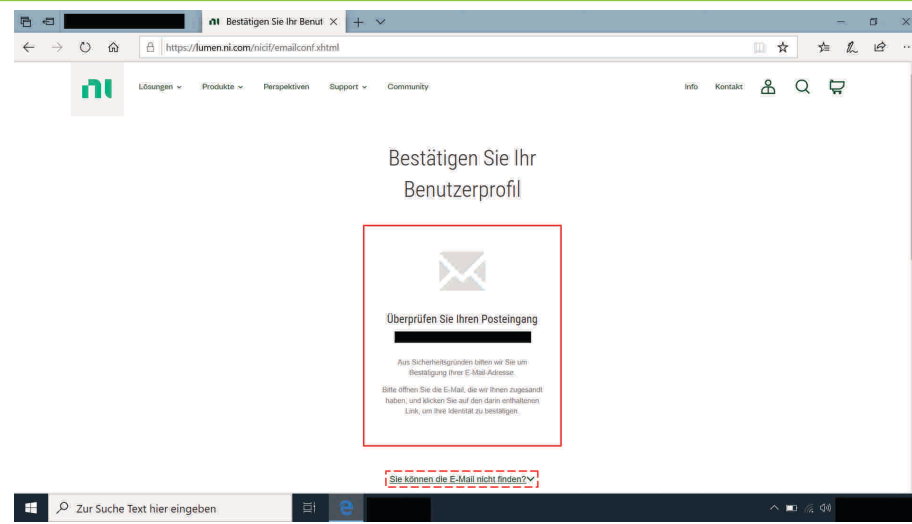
Bestätigen Sie Ihr Benut ×

https://lumen.ni.com/nicif/emailconf.xhtml

ni Lösungen Produkte Perspektiven Support Community Info Kontakt

Bestätigen Sie Ihr Benutzerprofil

Überprüfen Sie Ihren Posteingang

Aus Sicherheitsgründen bitten wir Sie um Bestätigung Ihrer E-Mail-Adresse.

Bitte öffnen Sie die E-Mail, die wir Ihnen zugesandt haben, und klicken Sie auf den darin enthaltenen Link, um Ihre Identität zu bestätigen.

Sie können die E-Mail nicht finden?

Zur Suche Text hier eingeben